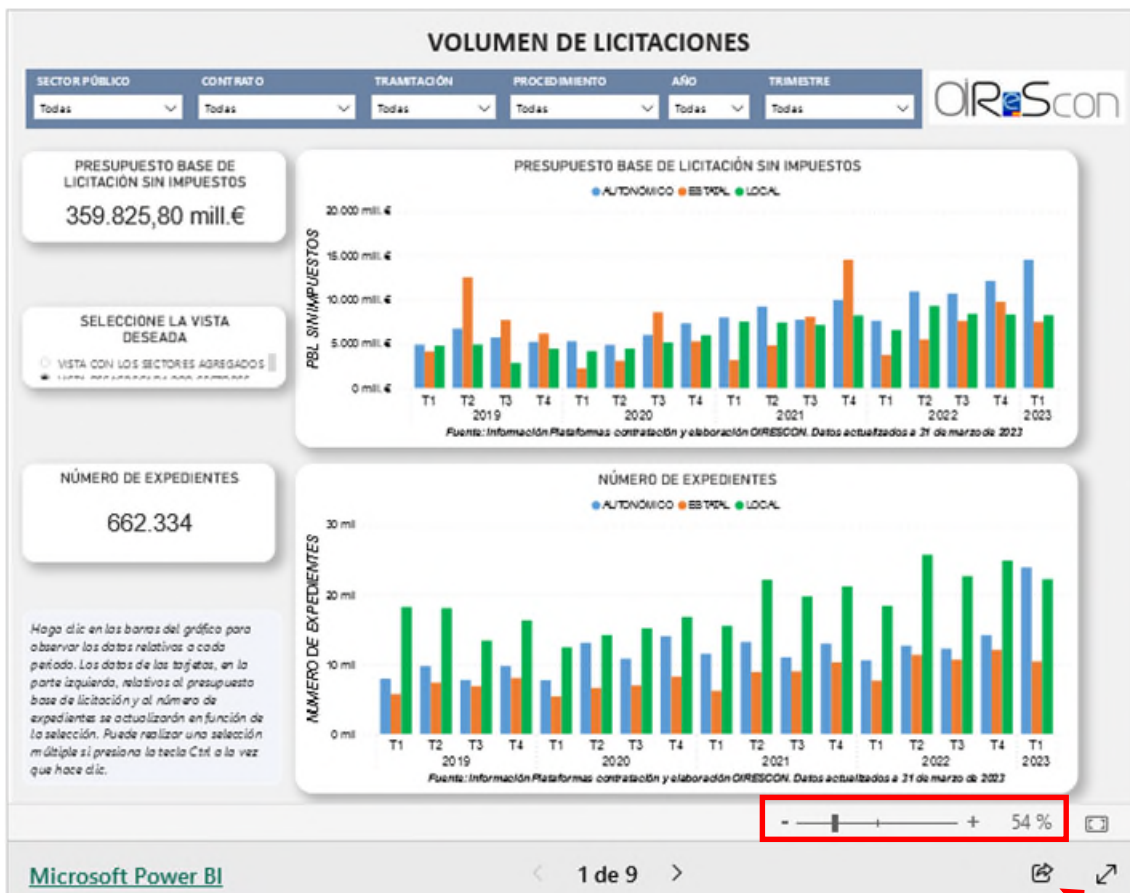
VOLUMEN DE LICITACIONES

SECTOR PÚBLICO
Todas

CONTRATO
Todas

TRAMITACIÓN
Todas

PROCEDIMIENTO
Todas

AÑO
Todas

TRIMESTRE
Todas

OIReScon

PRESUPUESTO BASE DE LICITACIÓN SIN IMPUESTOS
359.825,80 mill.€

SELECCIONE LA VISTA DESEADA
VISTA CON LOS SECTORES AGREGADOS
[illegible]

NÚMERO DE EXPEDIENTES
662.334

Haga clic en las barras del gráfico para observar los datos relativos a cada periodo. Los datos de las tarjetas, en la parte izquierda, relativos al presupuesto base de licitación y al número de expedientes se actualizarán en función de la selección. Puede realizar una selección múltiple si presiona la tecla Ctrl a la vez que hace clic.

PRESUPUESTO BASE DE LICITACIÓN SIN IMPUESTOS
AUTONÓMICO ESTATAL LOCAL
20.000 mill.€
15.000 mill.€
10.000 mill.€
5.000 mill.€
0 mill.€
PBL SIN IMPUESTOS
T1 T2 T3 T4 T1 T2 T3 T4 T1 T2 T3 T4 T1 T2 T3 T4 T1
2019 2020 2021 2022 2023
Fuente: Información Plataformas contratación y elaboración OIRESCON. Datos actualizados a 31 de marzo de 2023

NÚMERO DE EXPEDIENTES
AUTONÓMICO ESTATAL LOCAL
30 mil
20 mil
10 mil
0 mil
NUMERO DE EXPEDIENTES
T1 T2 T3 T4 T1 T2 T3 T4 T1 T2 T3 T4 T1 T2 T3 T4 T1
2019 2020 2021 2022 2023
Fuente: Información Plataformas contratación y elaboración OIRESCON. Datos actualizados a 31 de marzo de 2023

- + 54 %

Microsoft Power BI
1 de 9